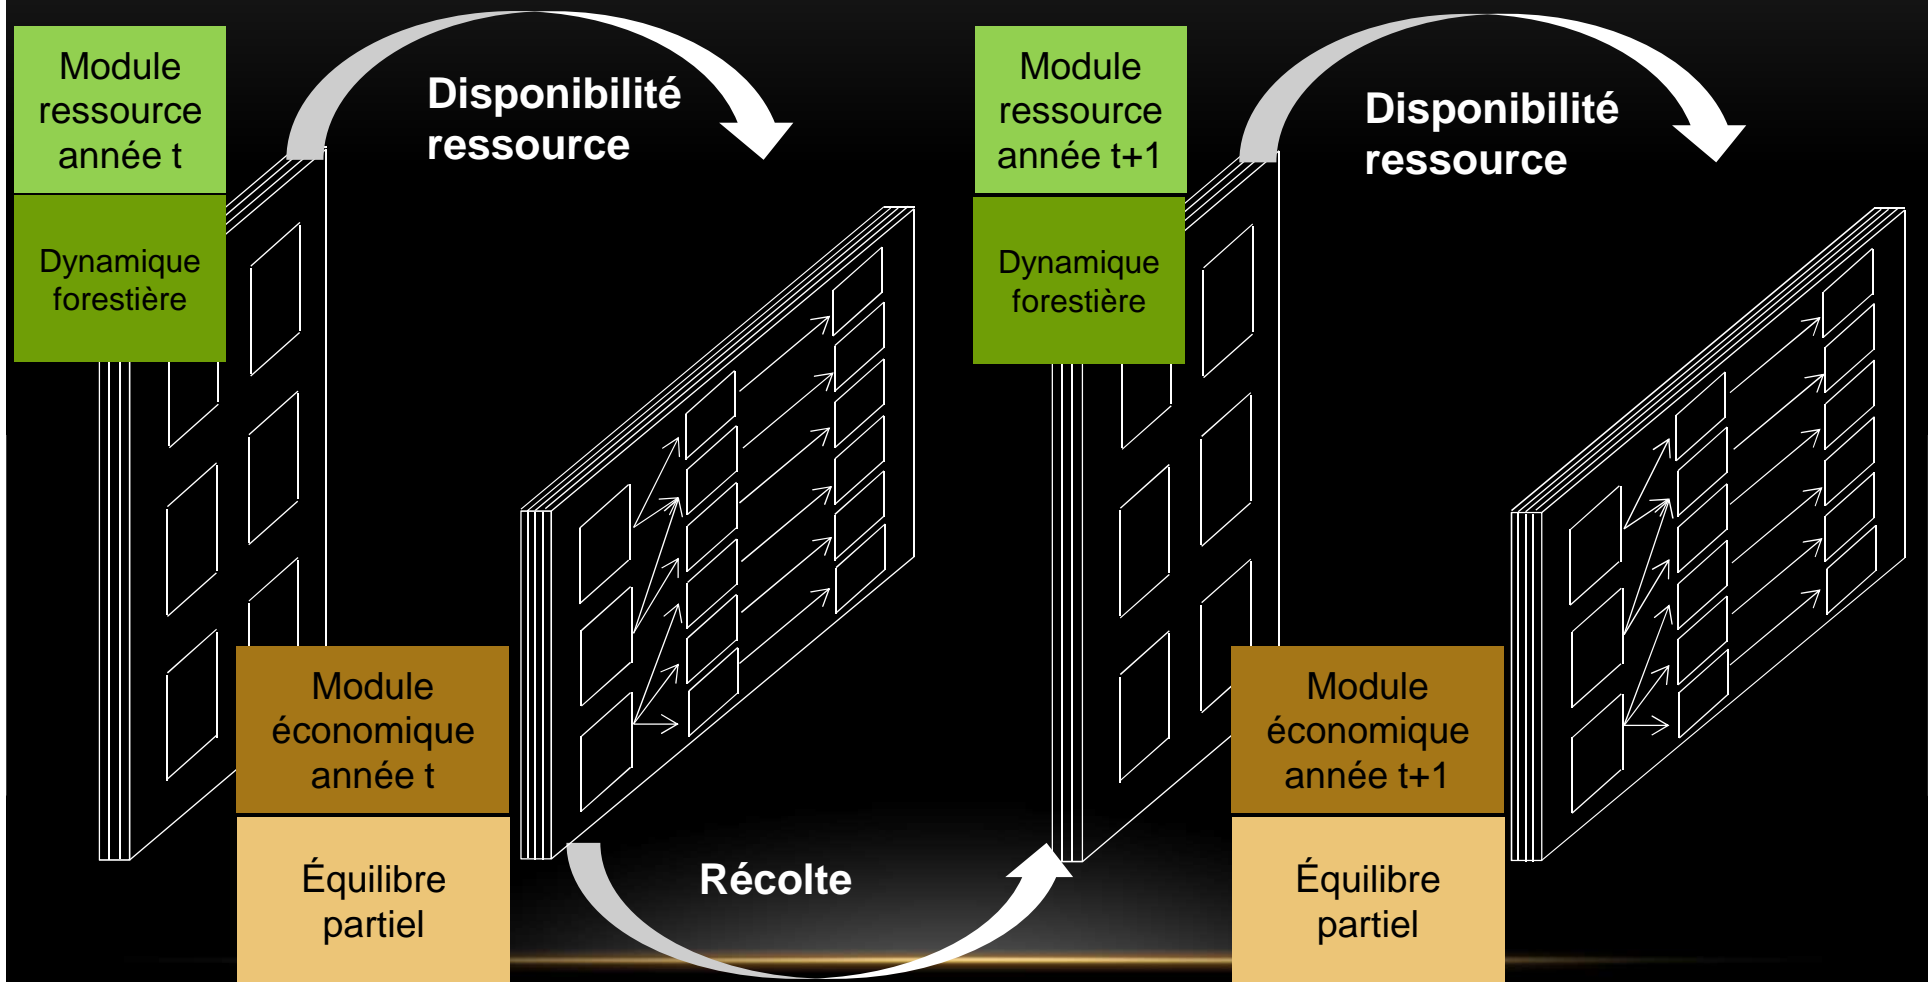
Module ressource année t

Dynamique forestière

Disponibilité ressource

Module économique année t

Équilibre partiel

Récolte

Module ressource année t+1

Dynamique forestière

Disponibilité ressource

Module économique année t+1

Équilibre partiel